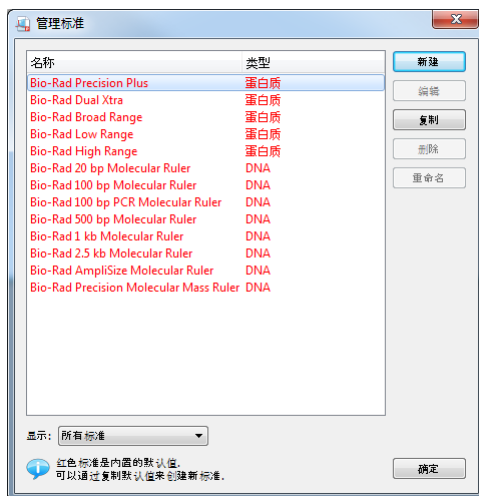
管理标准

| 名称 | 类型 |
|---|---|
| Bio-Rad Precision Plus | 蛋白质 |
| Bio-Rad Dual Xtra | 蛋白质 |
| Bio-Rad Broad Range | 蛋白质 |
| Bio-Rad Low Range | 蛋白质 |
| Bio-Rad High Range | 蛋白质 |
| Bio-Rad 20 bp Molecular Ruler | DNA |
| Bio-Rad 100 bp Molecular Ruler | DNA |
| Bio-Rad 100 bp PCR Molecular Ruler | DNA |
| Bio-Rad 500 bp Molecular Ruler | DNA |
| Bio-Rad 1 kb Molecular Ruler | DNA |
| Bio-Rad 2.5 kb Molecular Ruler | DNA |
| Bio-Rad AmpliSize Molecular Ruler | DNA |
| Bio-Rad Precision Molecular Mass Ruler | DNA |

新建
编辑
复制
删除
重命名

显示: 所有标准

红色标准是内置的默认值。
可以通过复制默认值来创建新标准。

确定